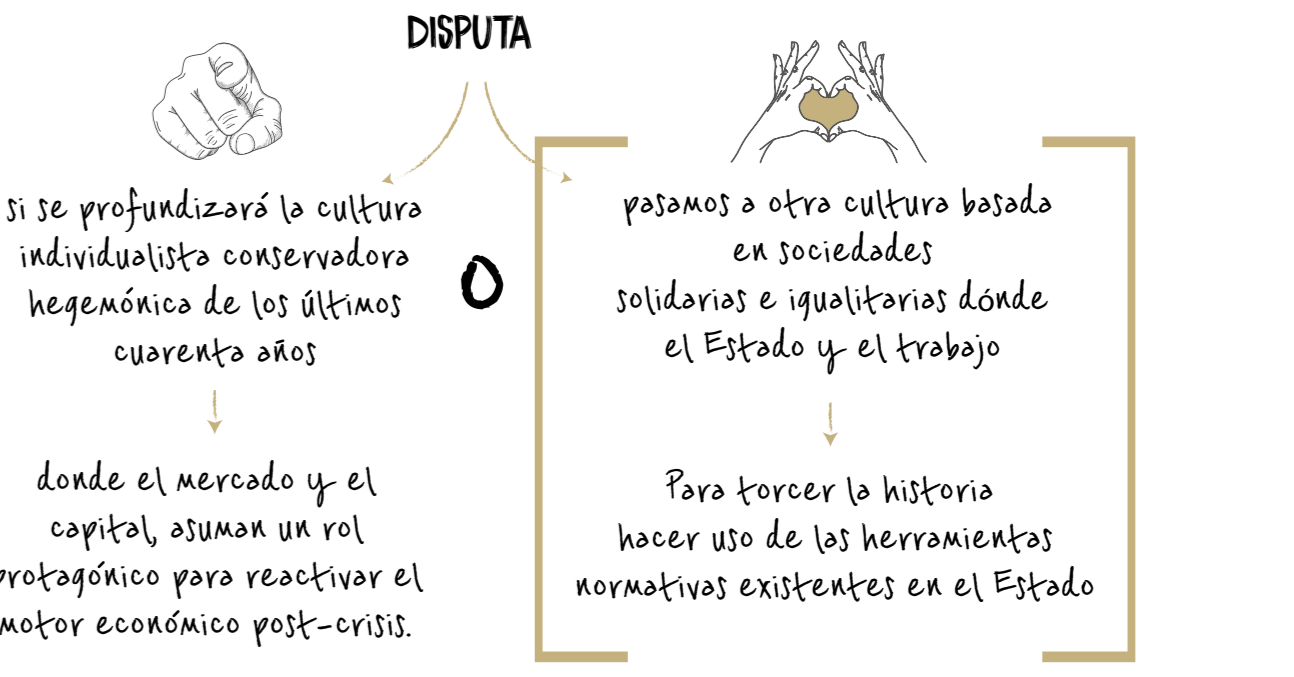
DISPUTA

si se profundizará la cultura individualista conservadora hegemónica de los últimos cuarenta años

donde el mercado y el capital, asuman un rol protagónico para reactivar el motor económico post-crisis.

O

pasamos a otra cultura basada en sociedades solidarias e igualitarias dónde el Estado y el trabajo

Para torcer la historia hacer uso de las herramientas normativas existentes en el Estado